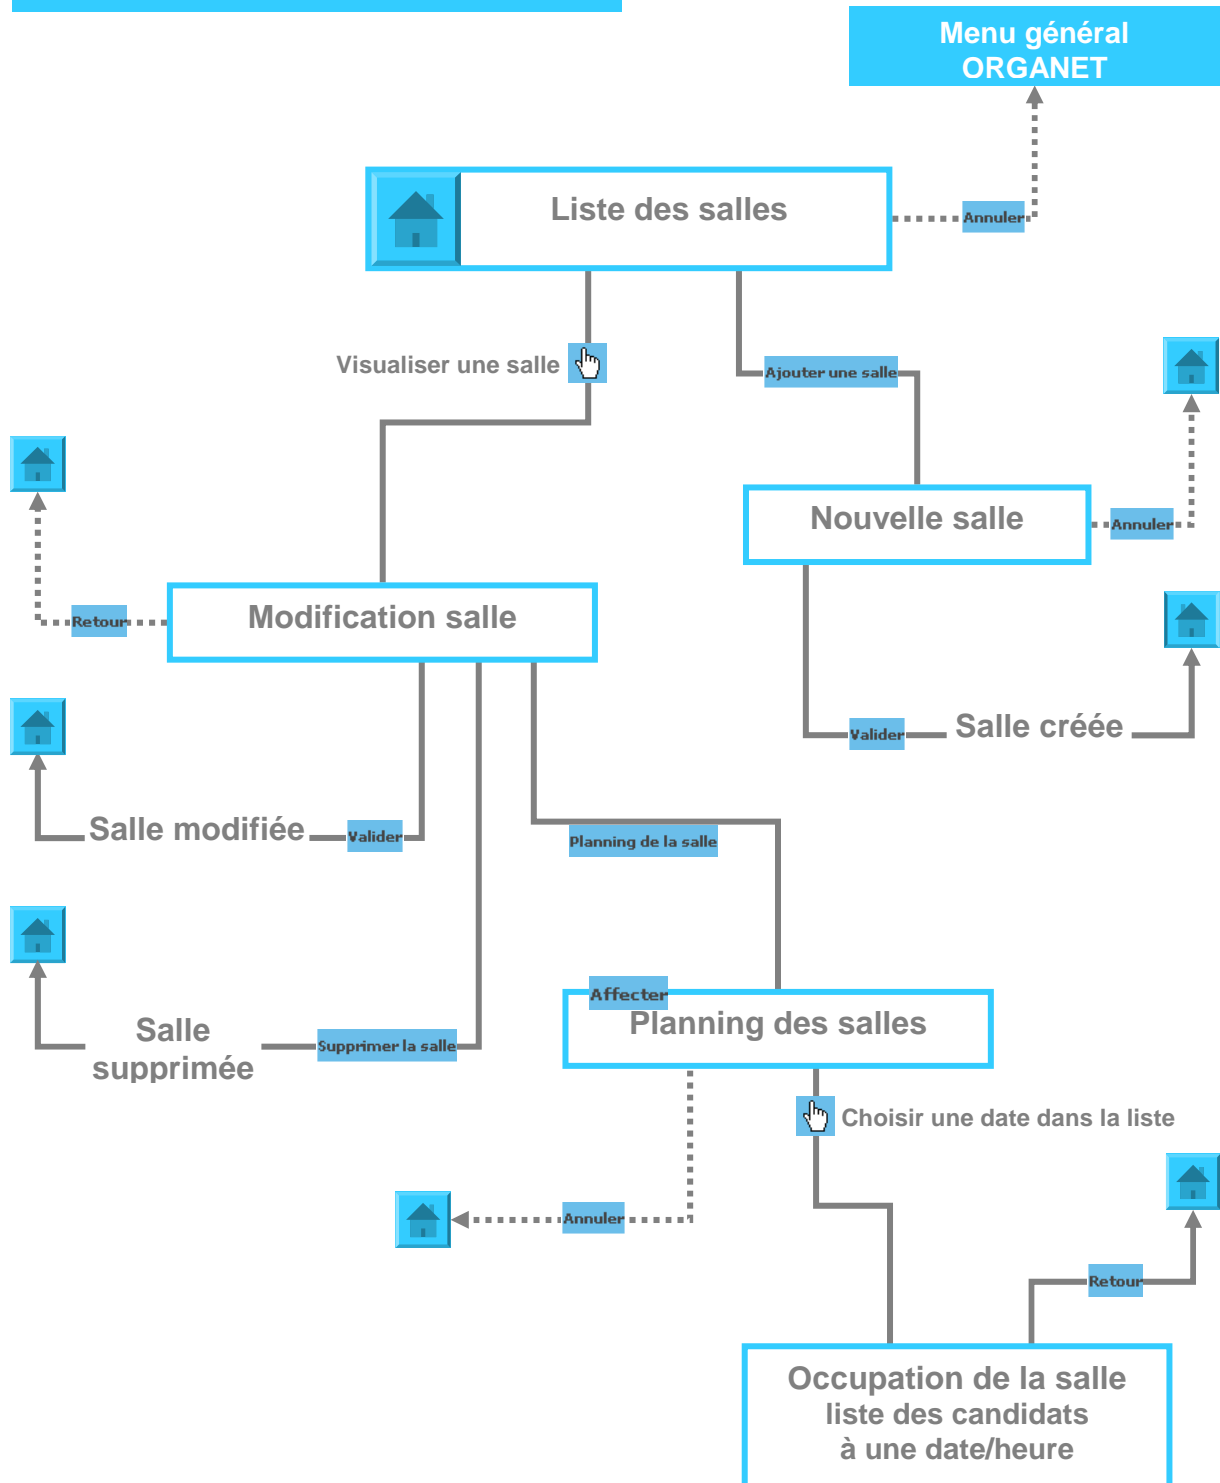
Menu général ORGANET

Liste des salles

Annuler

Visualiser une salle

Ajouter une salle

Nouvelle salle

Annuler

Retour

Modification salle

Valider

Salle créée

Salle modifiée

Valider

Planning de la salle

Affecter

Planning des salles

Salle supprimée

Supprimer la salle

Choisir une date dans la liste

Annuler

Retour

Occupation de la salle
liste des candidats
à une date/heure